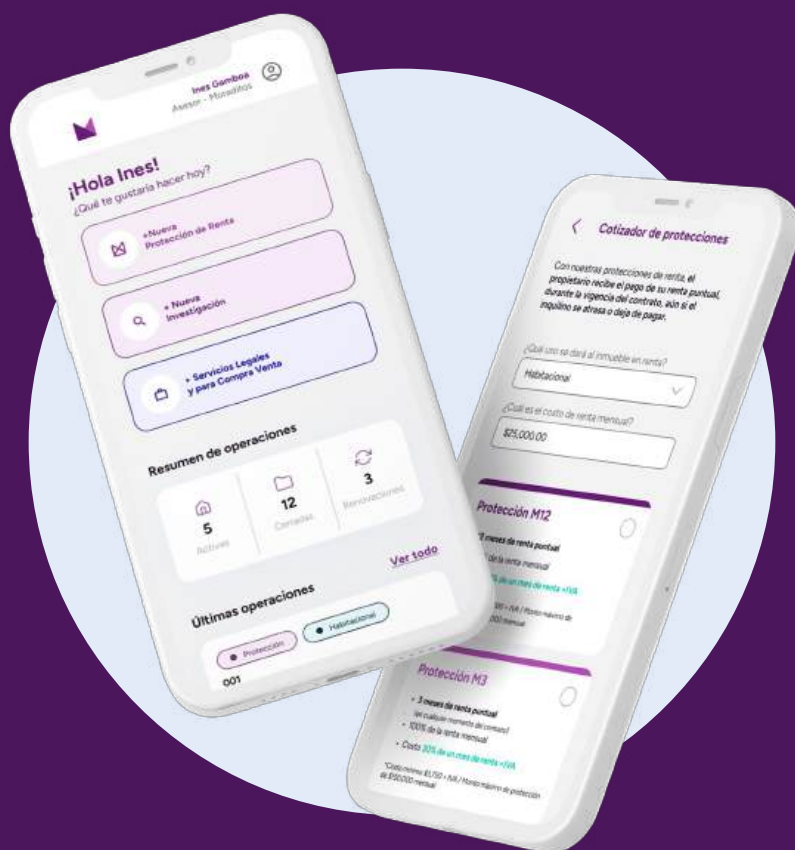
Ines Gomboa
Asesor - Moradito

¡Hola Ines!
¿Qué te gustaría hacer hoy?

+Nueva
Protección de Renta

+ Nueva
Investigación

+ Servicios Legales
y para Compra Venta

Resumen de operaciones

5
Activas

12
Cerradas

3
Renovaciones

Ver todo

Últimas operaciones

Protección

Habitacional

001

Cotizador de protecciones

Con nuestras protecciones de renta, el propietario recibe el pago de su renta puntual, durante la vigencia del contrato, aún si el inquilino se atrasa o deja de pagar.

¿Qué uso se dará al inmueble en renta?

Habitacional

¿Cuál es el costo de renta mensual?

$25,000.00

Protección M12

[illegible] meses de renta puntual
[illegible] de la renta mensual
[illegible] de un mes de renta +IVA
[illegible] + IVA / Monto máximo de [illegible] mensual

Protección M3

• 3 meses de renta puntual
(en cualquier momento del contrato)
• 100% de la renta mensual
• Costo 30% de un mes de renta +IVA
*Costo mínimo $3,750 + IVA / Monto máximo de protección de $50,000 mensual